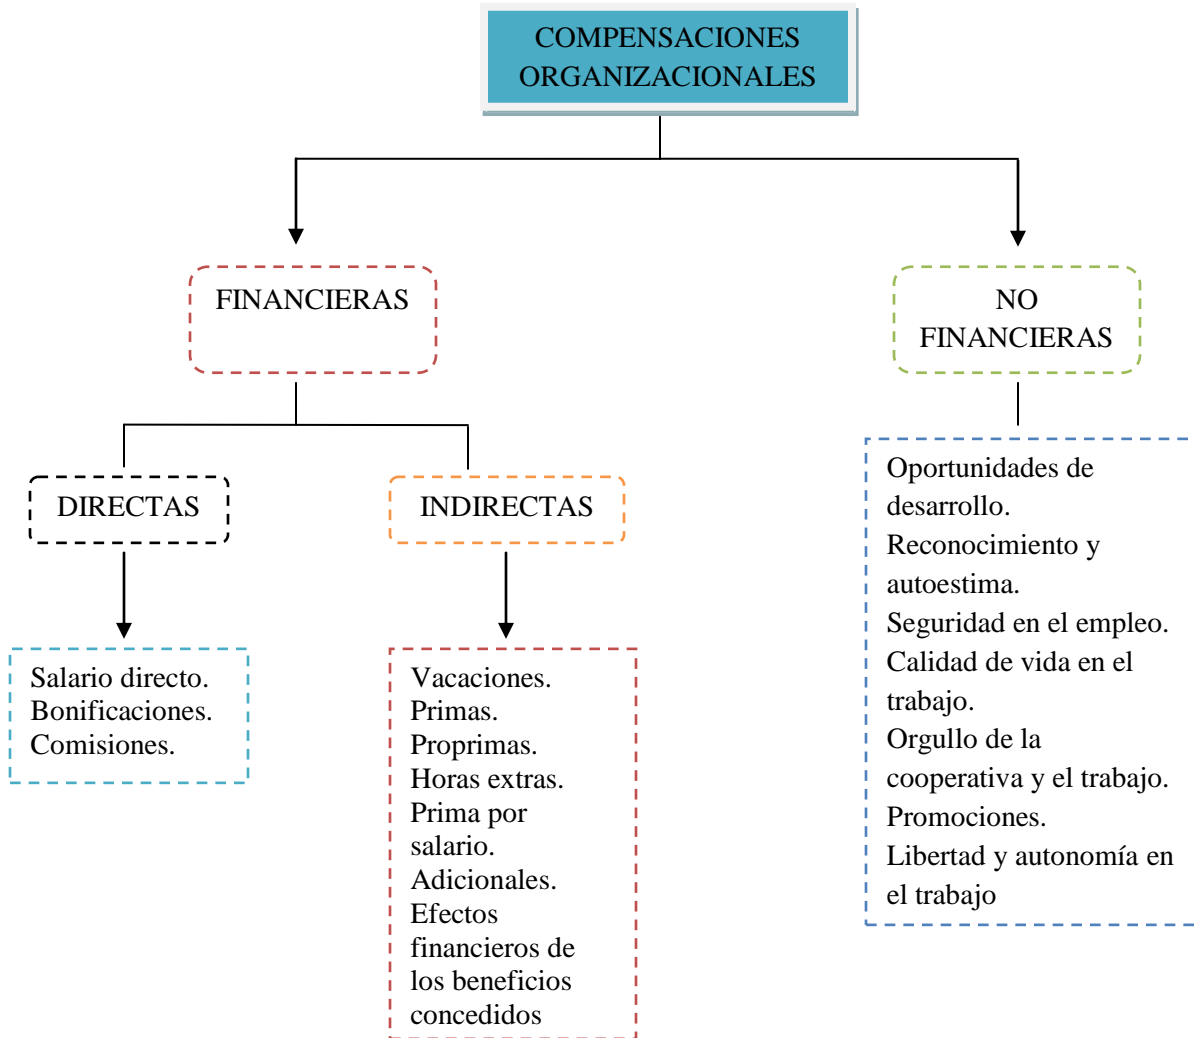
COMPENSACIONES ORGANIZACIONALES

FINANCIERAS

NO FINANCIERAS

DIRECTAS

INDIRECTAS

Salario directo.
Bonificaciones.
Comisiones.

Vacaciones.
Primas.
Proprimas.
Horas extras.
Prima por salario.
Adicionales.
Efectos financieros de los beneficios concedidos

Oportunidades de desarrollo.
Reconocimiento y autoestima.
Seguridad en el empleo.
Calidad de vida en el trabajo.
Orgullo de la cooperativa y el trabajo.
Promociones.
Libertad y autonomía en el trabajo